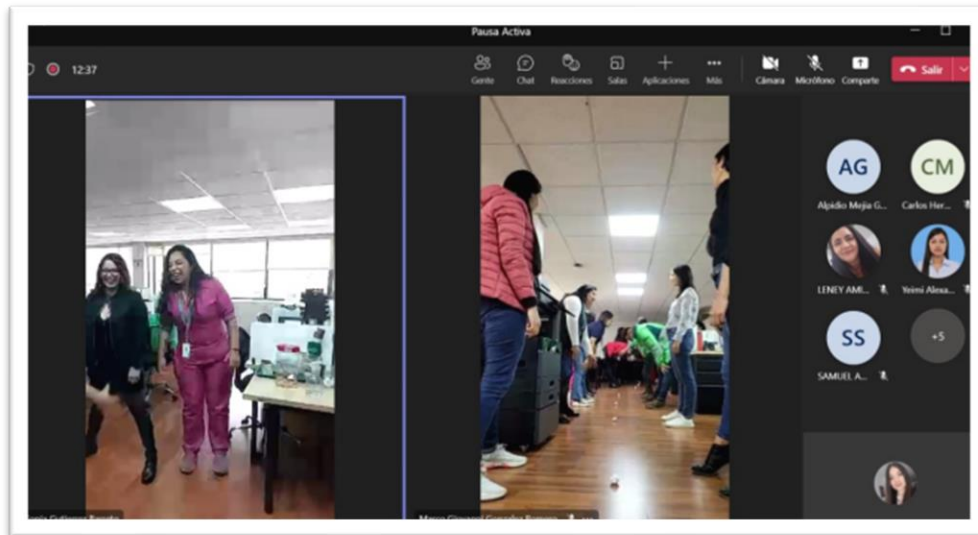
Pausa Activa

12:37

Gente Chat Reacciones Salas Aplicaciones Más Cámara Micrófono Compartir Salir

AG
Alpidio Mejia G...

CM
Carlos Her...

LENEY AMI...

Yeimi Alexa...

SS
SAMUEL A...

+5

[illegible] Gutierrez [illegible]

Mayra Giovanni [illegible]